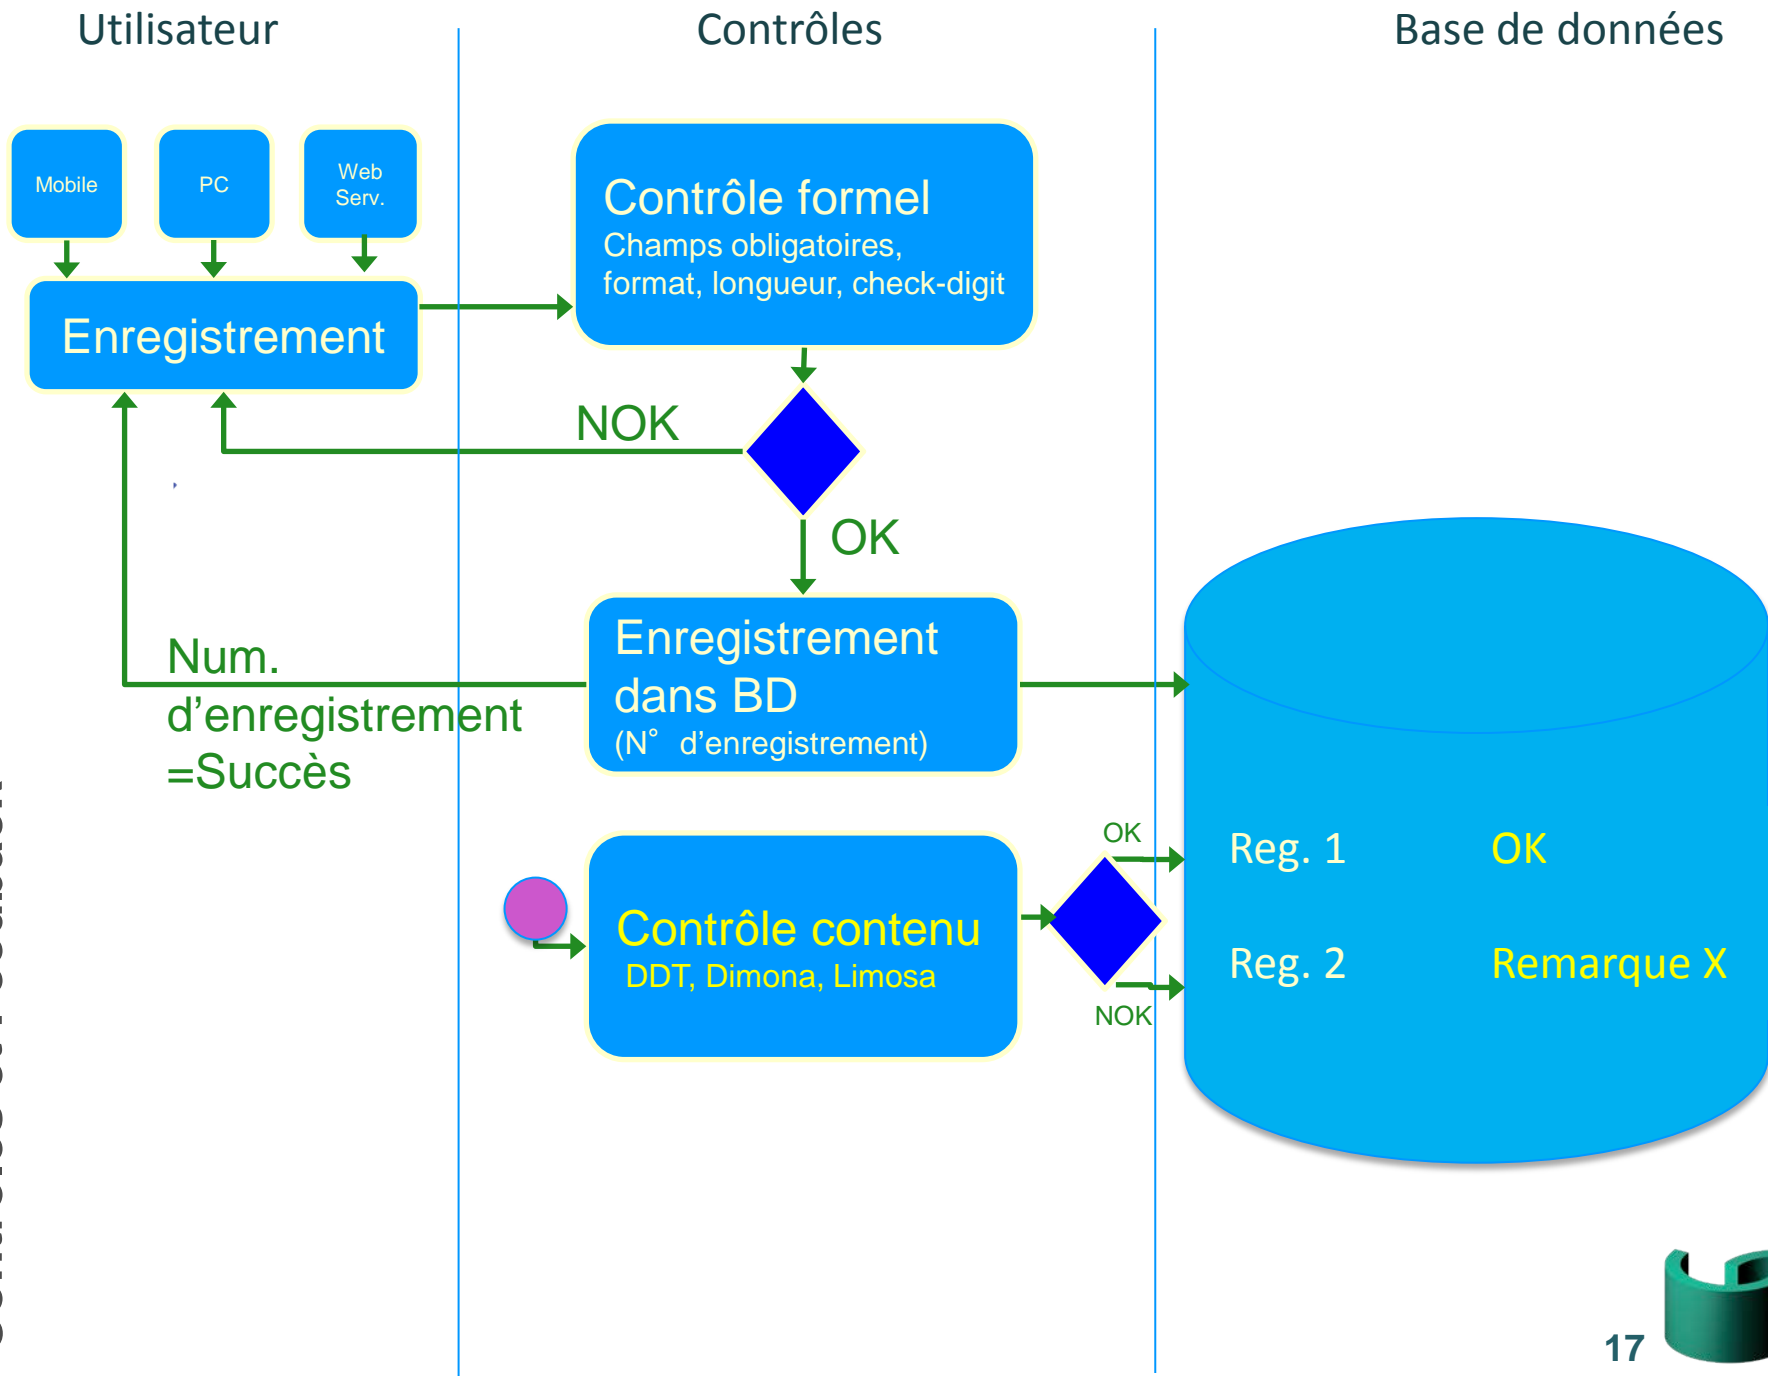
Utilisateur

Contrôles

Base de données

Mobile

PC

Web Serv.

Enregistrement

Contrôle formel
Champs obligatoires, format, longueur, check-digit

NOK

OK

Num. d'enregistrement =Succès

Enregistrement dans BD
(N° d'enregistrement)

Contrôle contenu
DDT, Dimona, Limosa

OK

NOK

Reg. 1 OK

Reg. 2 Remarque X

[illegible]

17